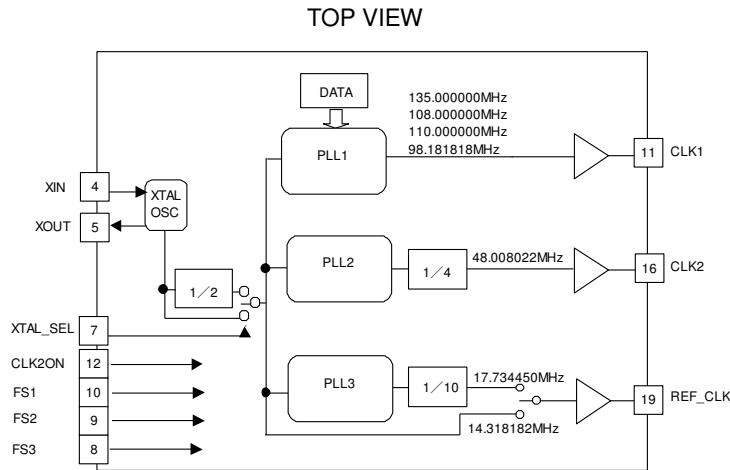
TOP VIEW

DATA

135.000000MHz
108.000000MHz
110.000000MHz
98.181818MHz

PLL1

11 CLK1

XIN 4

XTAL OSC

XOUT 5

PLL2

1／4

48.008022MHz

16 CLK2

1／2

XTAL_SEL 7

CLK2ON 12

FS1 10

FS2 9

FS3 8

PLL3

1／10

17.734450MHz

14.318182MHz

19 REF_CLK